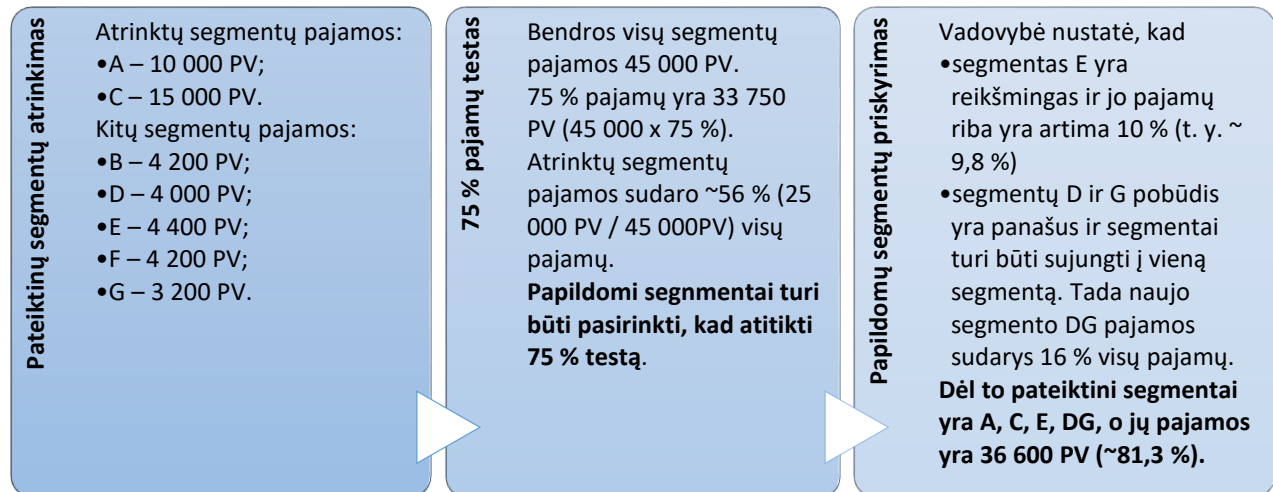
Pateiktinų segmentų atrinkimas

Atrinktų segmentų pajamos:
•A – 10 000 PV;
•C – 15 000 PV.
Kitų segmentų pajamos:
•B – 4 200 PV;
•D – 4 000 PV;
•E – 4 400 PV;
•F – 4 200 PV;
•G – 3 200 PV.

75 % pajamų testas

Bendros visų segmentų pajamos 45 000 PV.
75 % pajamų yra 33 750 PV (45 000 x 75 %).
Atrinktų segmentų pajamos sudaro ~56 % (25 000 PV / 45 000PV) visų pajamų.
**Papildomi segnmentai turi būti pasirinkti, kad atitikti 75 % testą**.

Papildomų segmentų priskyrimas

Vadovybė nustatė, kad
•segmentas E yra reikšmingas ir jo pajamų riba yra artima 10 % (t. y. ~ 9,8 %)
•segmentų D ir G pobūdis yra panašus ir segmentai turi būti sujungti į vieną segmentą. Tada naujo segmento DG pajamos sudarys 16 % visų pajamų.
**Dėl to pateiktini segmentai yra A, C, E, DG, o jų pajamos yra 36 600 PV (~81,3 %).**